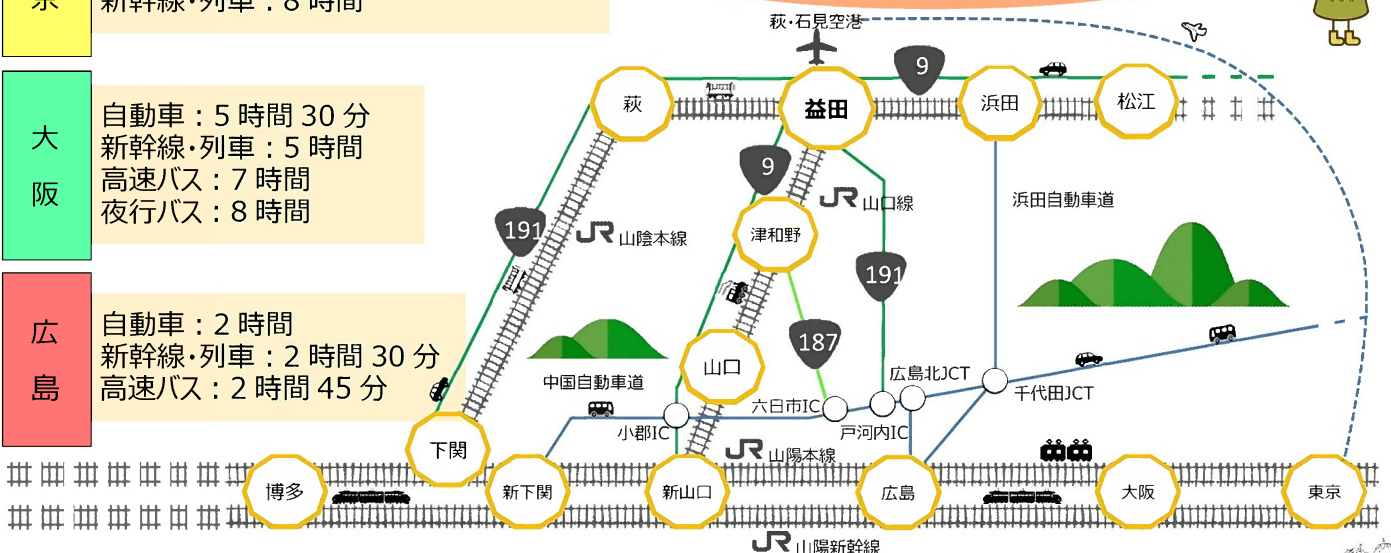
京

新幹線・列車：8 時間

大阪

自動車：5 時間 30 分
新幹線・列車：5 時間
高速バス：7 時間
夜行バス：8 時間

広島

自動車：2 時間
新幹線・列車：2 時間 30 分
高速バス：2 時間 45 分

萩・石見空港

9

萩

益田

浜田

松江

9

JR 山口線

浜田自動車道

191

JR 山陰本線

津和野

191

187

山口

中国自動車道

広島北JCT

千代田JCT

六日市IC

小郡IC

戸河内IC

下関

JR 山陽本線

博多

新下関

新山口

広島

大阪

東京

JR 山陽新幹線